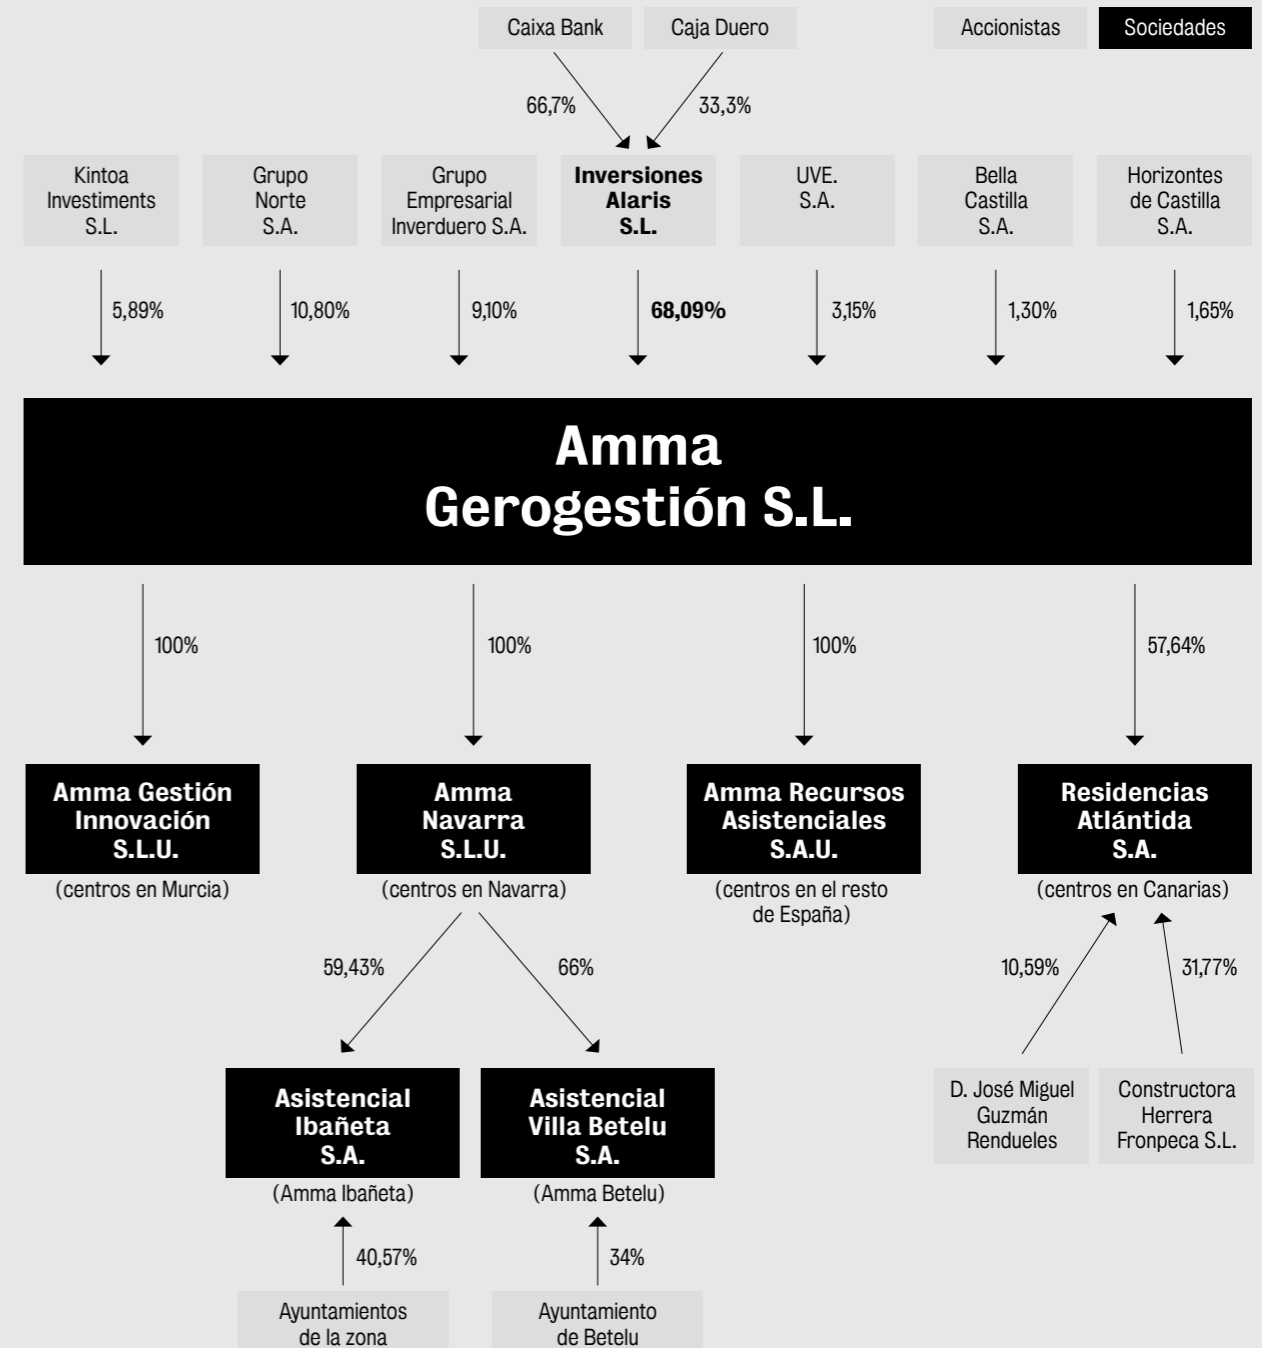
Caixa Bank
Caja Duero
Accionistas
Sociedades

66,7%
33,3%

Kintoa Investiments S.L.
Grupo Norte S.A.
Grupo Empresarial Inverduero S.A.
Inversiones Alaris S.L.
UVE. S.A.
Bella Castilla S.A.
Horizontes de Castilla S.A.

5,89%
10,80%
9,10%
68,09%
3,15%
1,30%
1,65%

Amma Gerogestión S.L.

100%
100%
100%
57,64%

Amma Gestión Innovación S.L.U.
(centros en Murcia)

Amma Navarra S.L.U.
(centros en Navarra)

Amma Recursos Asistenciales S.A.U.
(centros en el resto de España)

Residencias Atlántida S.A.
(centros en Canarias)

59,43%
66%
10,59%
31,77%

Asistencial Ibañeta S.A.
(Amma Ibañeta)

Asistencial Villa Betelu S.A.
(Amma Betelu)

D. José Miguel Guzmán Rendueles
Constructora Herrera Fronpeca S.L.

40,57%
34%

Ayuntamientos de la zona
Ayuntamiento de Betelu